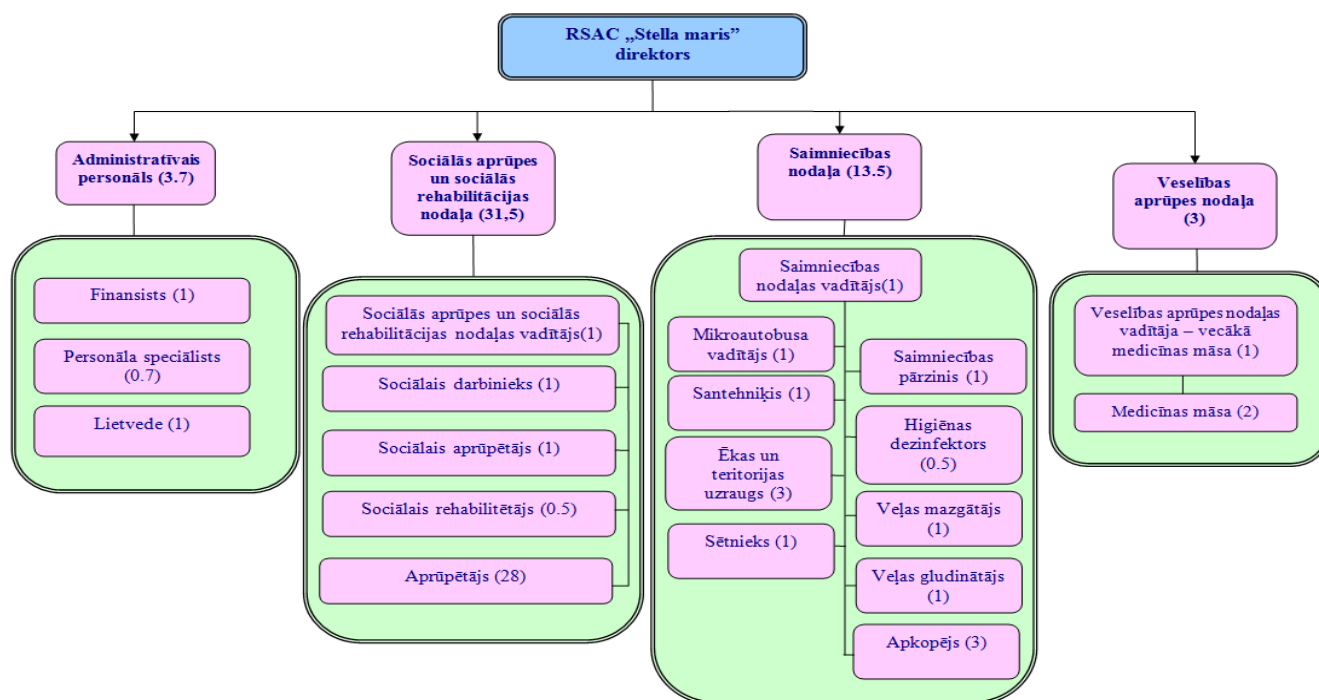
RSAC „Stella maris" direktors

Administratīvais personāls (3.7)

Finansists (1)

Personāla speciālists (0.7)

Lietvede (1)

Sociālās aprūpes un sociālās rehabilitācijas nodaļa (31,5)

Sociālās aprūpes un sociālās rehabilitācijas nodaļas vadītājs(1)

Sociālais darbinieks (1)

Sociālais aprūpētājs (1)

Sociālais rehabilitētājs (0.5)

Aprūpētājs (28)

Saimniecības nodaļa (13.5)

Saimniecības nodaļas vadītājs(1)

Mikroautobusa vadītājs (1)

Santehniķis (1)

Ēkas un teritorijas uzraugs (3)

Sētnieks (1)

Saimniecības pārzinis (1)

Higiēnas dezinfektors (0.5)

Veļas mazgātājs (1)

Veļas gludinātājs (1)

Apkopējs (3)

Veselības aprūpes nodaļa (3)

Veselības aprūpes nodaļas vadītāja – vecākā medicīnas māsa (1)

Medicīnas māsa (2)